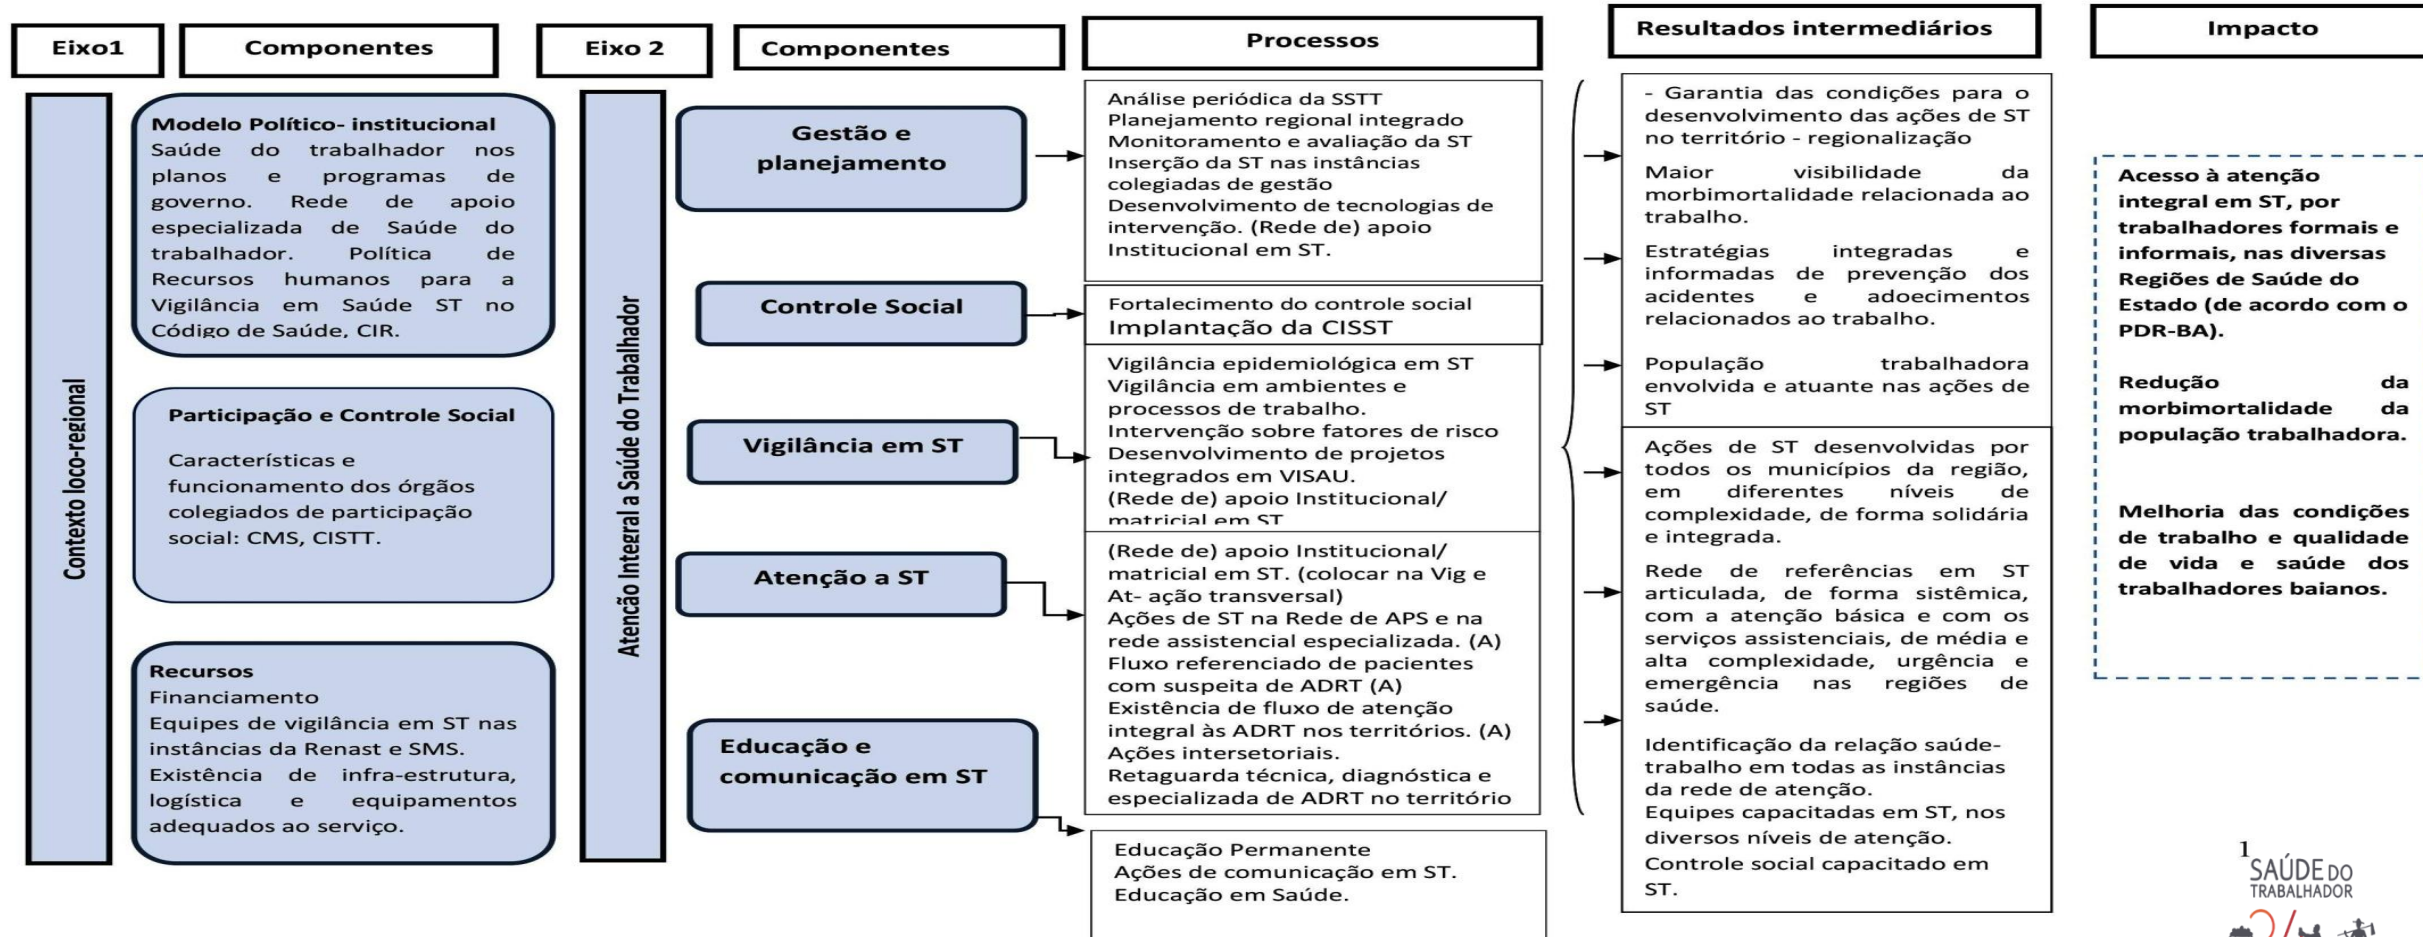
Eixo1

Componentes

Eixo 2

Componentes

Processos

Resultados intermediários

Impacto

Contexto loco-regional

Modelo Político- institucional
Saúde do trabalhador nos planos e programas de governo. Rede de apoio especializada de Saúde do trabalhador. Política de Recursos humanos para a Vigilância em Saúde ST no Código de Saúde, CIR.

Participação e Controle Social

Características e funcionamento dos órgãos colegiados de participação social: CMS, CISTT.

Recursos
Financiamento
Equipes de vigilância em ST nas instâncias da Renast e SMS.
Existência de infra-estrutura, logística e equipamentos adequados ao serviço.

Atenção Integral a Saúde do Trabalhador

Gestão e planejamento

Controle Social

Vigilância em ST

Atenção a ST

Educação e comunicação em ST

Análise periódica da SSTT
Planejamento regional integrado
Monitoramento e avaliação da ST
Inserção da ST nas instâncias colegiadas de gestão
Desenvolvimento de tecnologias de intervenção. (Rede de) apoio Institucional em ST.

Fortalecimento do controle social
Implantação da CISST

Vigilância epidemiológica em ST
Vigilância em ambientes e processos de trabalho.
Intervenção sobre fatores de risco
Desenvolvimento de projetos integrados em VISAU.
(Rede de) apoio Institucional/ matricial em ST

(Rede de) apoio Institucional/ matricial em ST. (colocar na Vig e At- ação transversal)
Ações de ST na Rede de APS e na rede assistencial especializada. (A)
Fluxo referenciado de pacientes com suspeita de ADRT (A)
Existência de fluxo de atenção integral às ADRT nos territórios. (A)
Ações intersetoriais.
Retaguarda técnica, diagnóstica e especializada de ADRT no território

Educação Permanente
Ações de comunicação em ST.
Educação em Saúde.

- Garantia das condições para o desenvolvimento das ações de ST no território - regionalização

Maior visibilidade da morbimortalidade relacionada ao trabalho.

Estratégias integradas e informadas de prevenção dos acidentes e adoecimentos relacionados ao trabalho.

População trabalhadora envolvida e atuante nas ações de ST

Ações de ST desenvolvidas por todos os municípios da região, em diferentes níveis de complexidade, de forma solidária e integrada.

Rede de referências em ST articulada, de forma sistêmica, com a atenção básica e com os serviços assistenciais, de média e alta complexidade, urgência e emergência nas regiões de saúde.

Identificação da relação saúde-trabalho em todas as instâncias da rede de atenção.
Equipes capacitadas em ST, nos diversos níveis de atenção.
Controle social capacitado em ST.

Acesso à atenção integral em ST, por trabalhadores formais e informais, nas diversas Regiões de Saúde do Estado (de acordo com o PDR-BA).

Redução da morbimortalidade da população trabalhadora.

Melhoria das condições de trabalho e qualidade de vida e saúde dos trabalhadores baianos.

1
SAÚDE DO TRABALHADOR